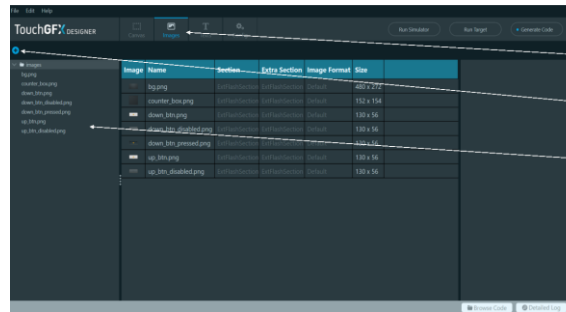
File Edit Help

TouchGFX DESIGNER

Canvas Images

Run Simulator Run Target Generate Code

images
bg.png
counter_box.png
down_btn.png
down_btn_disabled.png
down_btn_pressed.png
up_btn.png
up_btn_disabled.png

| Image | Name | Section | Extra Section | Image Format | Size |
|---|---|---|---|---|---|
| | bg.png | ExtFlashSection | ExtFlashSection | Default | 480 x 272 |
| | counter_box.png | ExtFlashSection | ExtFlashSection | Default | 152 x 154 |
| | down_btn.png | ExtFlashSection | ExtFlashSection | Default | 130 x 56 |
| | down_btn_disabled.png | ExtFlashSection | ExtFlashSection | Default | 130 x 56 |
| | down_btn_pressed.png | ExtFlashSection | ExtFlashSection | Default | 130 x 56 |
| | up_btn.png | ExtFlashSection | ExtFlashSection | Default | 130 x 56 |
| | up_btn_disabled.png | ExtFlashSection | ExtFlashSection | Default | 130 x 56 |

Browse Code Detailed Log